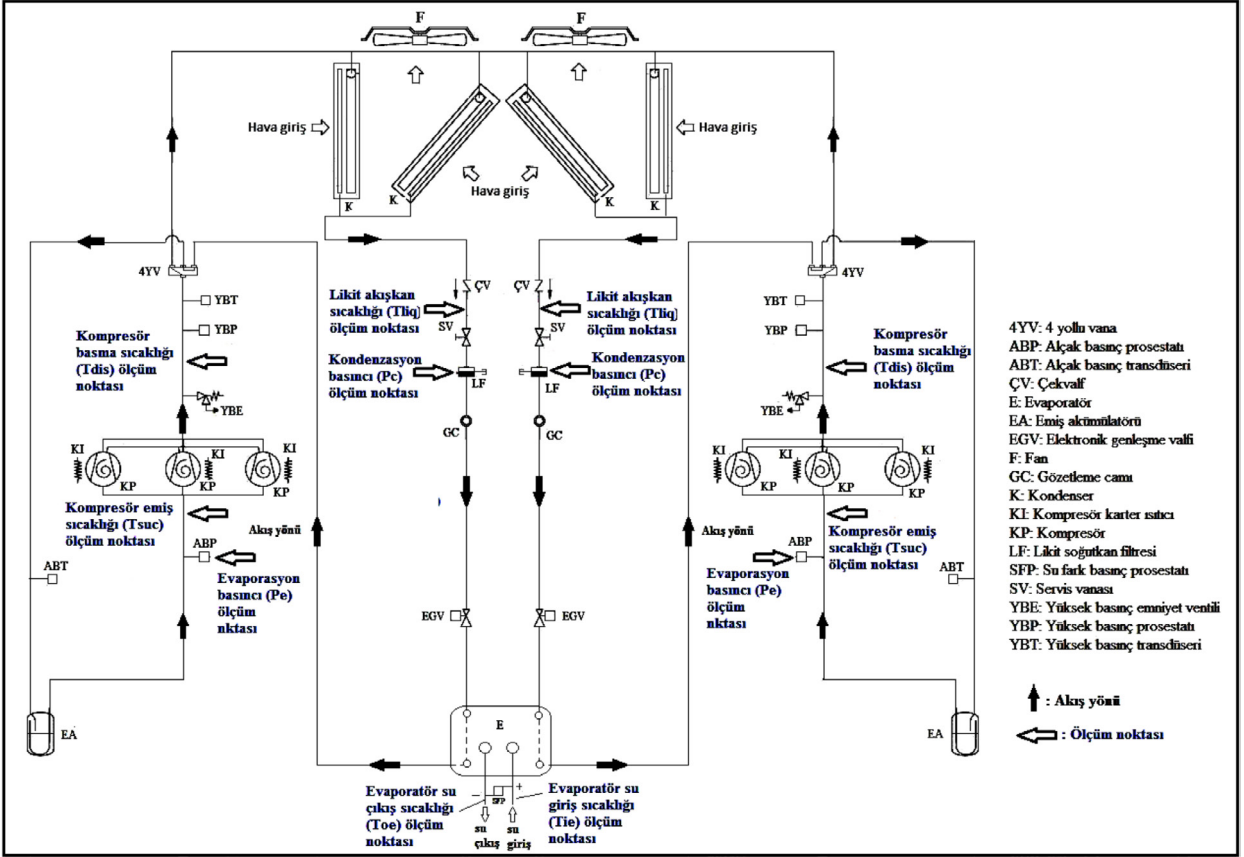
F
F
Hava giriş
Hava giriş
Hava giriş
K
K
K
K
4YV
4YV
ÇV
ÇV
YBT
YBT
Likit akışkan sıcaklığı (Tliq) ölçüm noktası
Likit akışkan sıcaklığı (Tliq) ölçüm noktası
YBP
YBP
SV
SV
Kompresör basma sıcaklığı (Tdis) ölçüm noktası
Kondenzasyon basıncı (Pc) ölçüm noktası
Kondenzasyon basıncı (Pc) ölçüm noktası
Kompresör basma sıcaklığı (Tdis) ölçüm noktası
LF
LF
YBE
YBE
GC
GC
KI
KI
KI
KI
KI
KI
KP
KP
KP
KP
KP
KP
Kompresör emiş sıcaklığı (Tsuc) ölçüm noktası
Akış yönü
Akış yönü
Kompresör emiş sıcaklığı (Tsuc) ölçüm noktası
ABP
ABP
ABT
ABT
Evaporasyon basıncı (Pe) ölçüm nktası
Evaporasyon basıncı (Pe) ölçüm nktası
EGV
EGV
E
EA
EA
SFP
Evaporatör su çıkış sıcaklığı (Toe) ölçüm noktası
su çıkış
su giriş
Evaporatör su giriş sıcaklığı (Tie) ölçüm noktası

4YV: 4 yollu vana
ABP: Alçak basınç prosestatı
ABT: Alçak basınç transdüseri
ÇV: Çekvalf
E: Evaporatör
EA: Emiş akümülatörü
EGV: Elektronik genleşme valfi
F: Fan
GC: Gözetleme camı
K: Kondenser
KI: Kompresör karter ısıtıcı
KP: Kompresör
LF: Likit soğutkan filtresi
SFP: Su fark basınç prosestatı
SV: Servis vanası
YBE: Yüksek basınç emniyet ventili
YBP: Yüksek basınç prosestatı
YBT: Yüksek basınç transdüseri

: Akış yönü
: Ölçüm noktası